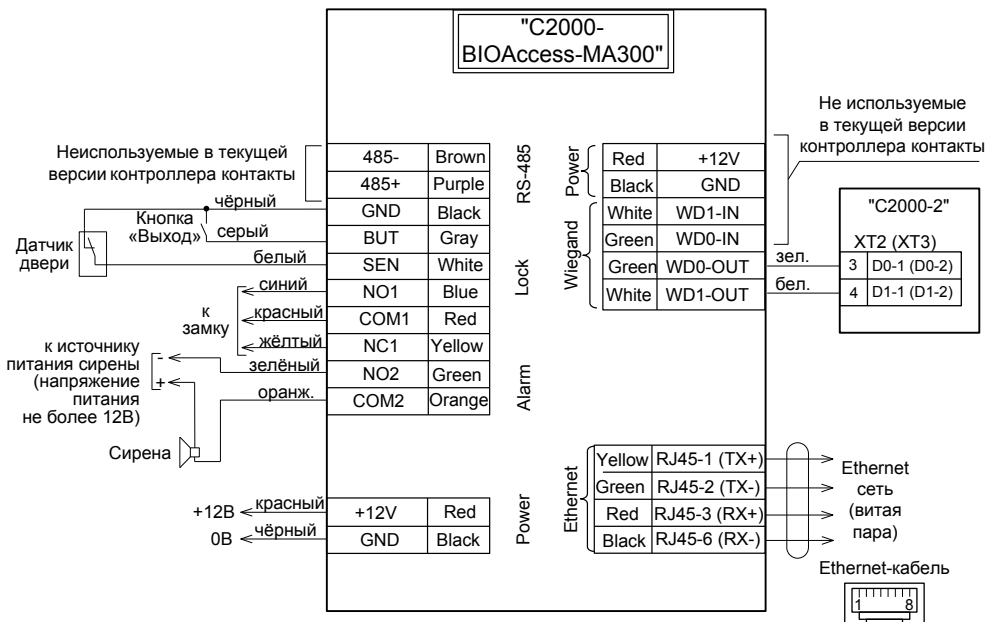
"С2000-BIOAccess-MA300"

Неиспользуемые в текущей версии контроллера контакты

Не используемые в текущей версии контроллера контакты

| 485- | Brown |
|---|---|
| 485+ | Purple |

RS-485

| GND | Black |
|---|---|
| BUT | Gray |
| SEN | White |

| NO1 | Blue |
|---|---|
| COM1 | Red |
| NC1 | Yellow |

Lock

| NO2 | Green |
|---|---|
| COM2 | Orange |

Alarm

| +12V | Red |
|---|---|
| GND | Black |

Power

Power

| Red | +12V |
|---|---|
| Black | GND |

Wiegand

| White | WD1-IN |
|---|---|
| Green | WD0-IN |
| Green | WD0-OUT |
| White | WD1-OUT |

"С2000-2"

XT2 (XT3)

| 3 | D0-1 (D0-2) |
|---|---|
| 4 | D1-1 (D1-2) |

зел.

бел.

чёрный

Кнопка «Выход»

серый

Датчик двери

белый

синий

к замку

красный

жёлтый

к источнику питания сирены (напряжение питания не более 12В)

-

+

зелёный

оранж.

Сирена

+12В

красный

0В

чёрный

Ethernet

| Yellow | RJ45-1 (TX+) |
|---|---|
| Green | RJ45-2 (TX-) |
| Red | RJ45-3 (RX+) |
| Black | RJ45-6 (RX-) |

Ethernet сеть (витая пара)

Ethernet-кабель

1 8